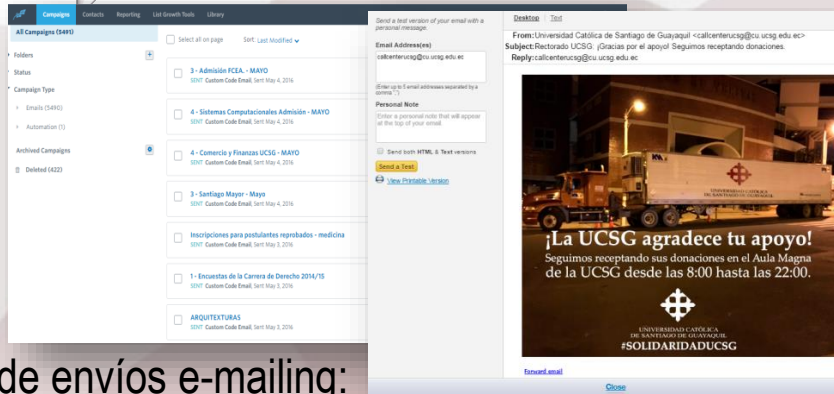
Campaigns Contacts Reporting List Growth Tools Library

All Campaigns (5491)

Folders

Status

Campaign Type

Emails (5490)

Automation (1)

Archived Campaigns

Deleted (422)

Select all on page Sort: Last Modified

3 - Admisión FCEA. - MAYO
SENT Custom Code Email Sent May 4, 2016

4 - Sistemas Computacionales Admisión - MAYO
SENT Custom Code Email Sent May 4, 2016

4 - Comercio y Finanzas UCSG - MAYO
SENT Custom Code Email Sent May 4, 2016

3 - Santiago Mayor - Mayo
SENT Custom Code Email Sent May 4, 2016

Inscripciones para postulantes reprobados - medicina
SENT Custom Code Email Sent May 3, 2016

1 - Encuestas de la Carrera de Derecho 2014/15
SENT Custom Code Email Sent May 3, 2016

ARQUITEXTURAS
SENT Custom Code Email Sent May 3, 2016

Send a test version of your email with a personal message.

Email Address(es)

callcenterucsg@cu.ucsg.edu.ec

(Enter up to 5 email addresses separated by a comma ",")

Personal Note

Enter a personal note that will appear at the top of your email.

Send both HTML & Text versions

Send a Test

View Printable Version

Desktop | Text

From: Universidad Católica de Santiago de Guayaquil <callcenterucsg@cu.ucsg.edu.ec>
Subject: Rectorado UCSG. ¡Gracias por el apoyo! Seguimos receptando donaciones.
Reply: callcenterucsg@cu.ucsg.edu.ec

UNIVERSIDAD CATÓLICA DE SANTIAGO DE GUAYAQUIL

¡La UCSG agradece tu apoyo!
Seguimos receptando sus donaciones en el Aula Magna de la UCSG desde las 8:00 hasta las 22:00.

UNIVERSIDAD CATÓLICA DE SANTIAGO DE GUAYAQUIL
#SOLIDARIDADUCSG

Forward email

Close

de envíos e-mailing: